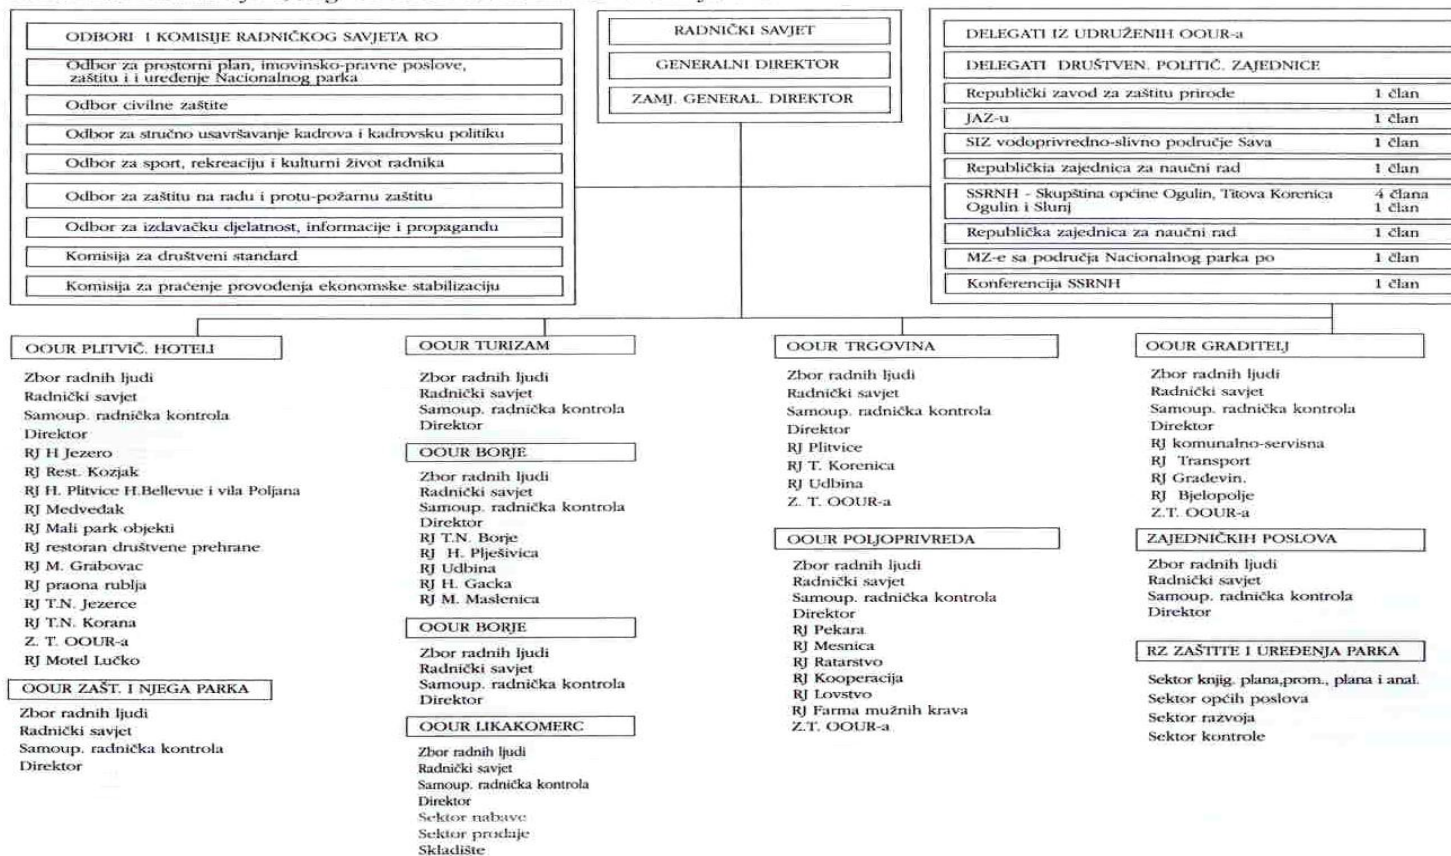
ODBORI I KOMISIJE RADNIČKOG SAVJETA RO

Odbor za prostorni plan, imovinsko-pravne poslove, zaštitu i i uređenje Nacionalnog parka

Odbor civilne zaštite

Odbor za stručno usavršavanje kadrova i kadrovsku politiku

Odbor za sport, rekreaciju i kulturni život radnika

Odbor za zaštitu na radu i protu-požarnu zaštitu

Odbor za izdavačku djelatnost, informacije i propagandu

Komisija za društveni standard

Komisija za praćenje provođenja ekonomske stabilizaciju

RADNIČKI SAVJET

GENERALNI DIREKTOR

ZAMJ. GENERAL. DIREKTOR

DELEGATI IZ UDRUŽENIH OOUR-a

DELEGATI DRUŠTVEN. POLITIČ. ZAJEDNICE

| | |
|---|---|
| Republički zavod za zaštitu prirode | 1 član |
| JAZ-u | 1 član |
| SIZ vodoprivredno-slivno područje Sava | 1 član |
| Republička zajednica za naučni rad | 1 član |
| SSRNH - Skupština općine Ogulin, Titova Korenica Ogulin i Slunj | 4 člana 1 član |
| Republička zajednica za naučni rad | 1 član |
| MZ-e sa područja Nacionalnog parka po | 1 član |
| Konferencija SSRNH | 1 član |

OOUR PLITVIČ. HOTELI

Zbor radnih ljudi
Radnički savjet
Samoup. radnička kontrola
Direktor
RJ H Jezero
RJ Rest. Kozjak
RJ H. Plitvice H.Bellevue i vila Poljana
RJ Medvedak
RJ Mali park objekti
RJ restoran društvene prehrane
RJ M. Grabovac
RJ praona rublja
RJ T.N. Jezerce
RJ T.N. Korana
Z. T. OOUR-a
RJ Motel Lučko

OOUR ZAŠT. I NJEGA PARKA

Zbor radnih ljudi
Radnički savjet
Samoup. radnička kontrola
Direktor

OOUR TURIZAM

Zbor radnih ljudi
Radnički savjet
Samoup. radnička kontrola
Direktor

OOUR BORJE

Zbor radnih ljudi
Radnički savjet
Samoup. radnička kontrola
Direktor
RJ T.N. Borje
RJ H. Plješivica
RJ Udbina
RJ H. Gacka
RJ M. Maslenica

OOUR BORJE

Zbor radnih ljudi
Radnički savjet
Samoup. radnička kontrola
Direktor

OOUR LIKAKOMERC

Zbor radnih ljudi
Radnički savjet
Samoup. radnička kontrola
Direktor
Sektor nabave
Sektor prodaje
Skladište

OOUR TRGOVINA

Zbor radnih ljudi
Radnički savjet
Samoup. radnička kontrola
Direktor
RJ Plitvice
RJ T. Korenica
RJ Udbina
Z. T. OOUR-a

OOUR POLJOPRIVREDA

Zbor radnih ljudi
Radnički savjet
Samoup. radnička kontrola
Direktor
RJ Pekara
RJ Mesnica
RJ Ratarstvo
RJ Kooperacija
RJ Lovstvo
RJ Farma mužnih krava
Z.T. OOUR-a

OOUR GRADITELJ

Zbor radnih ljudi
Radnički savjet
Samoup. radnička kontrola
Direktor
RJ komunalno-servisna
RJ Transport
RJ Građevin.
RJ Bjelopolje
Z.T. OOUR-a

ZAJEDNIČKIH POSLOVA

Zbor radnih ljudi
Radnički savjet
Samoup. radnička kontrola
Direktor

RZ ZAŠTITE I UREĐENJA PARKA

Sektor knjig. plana,prom., plana i anal.
Sektor općih poslova
Sektor razvoja
Sektor kontrole